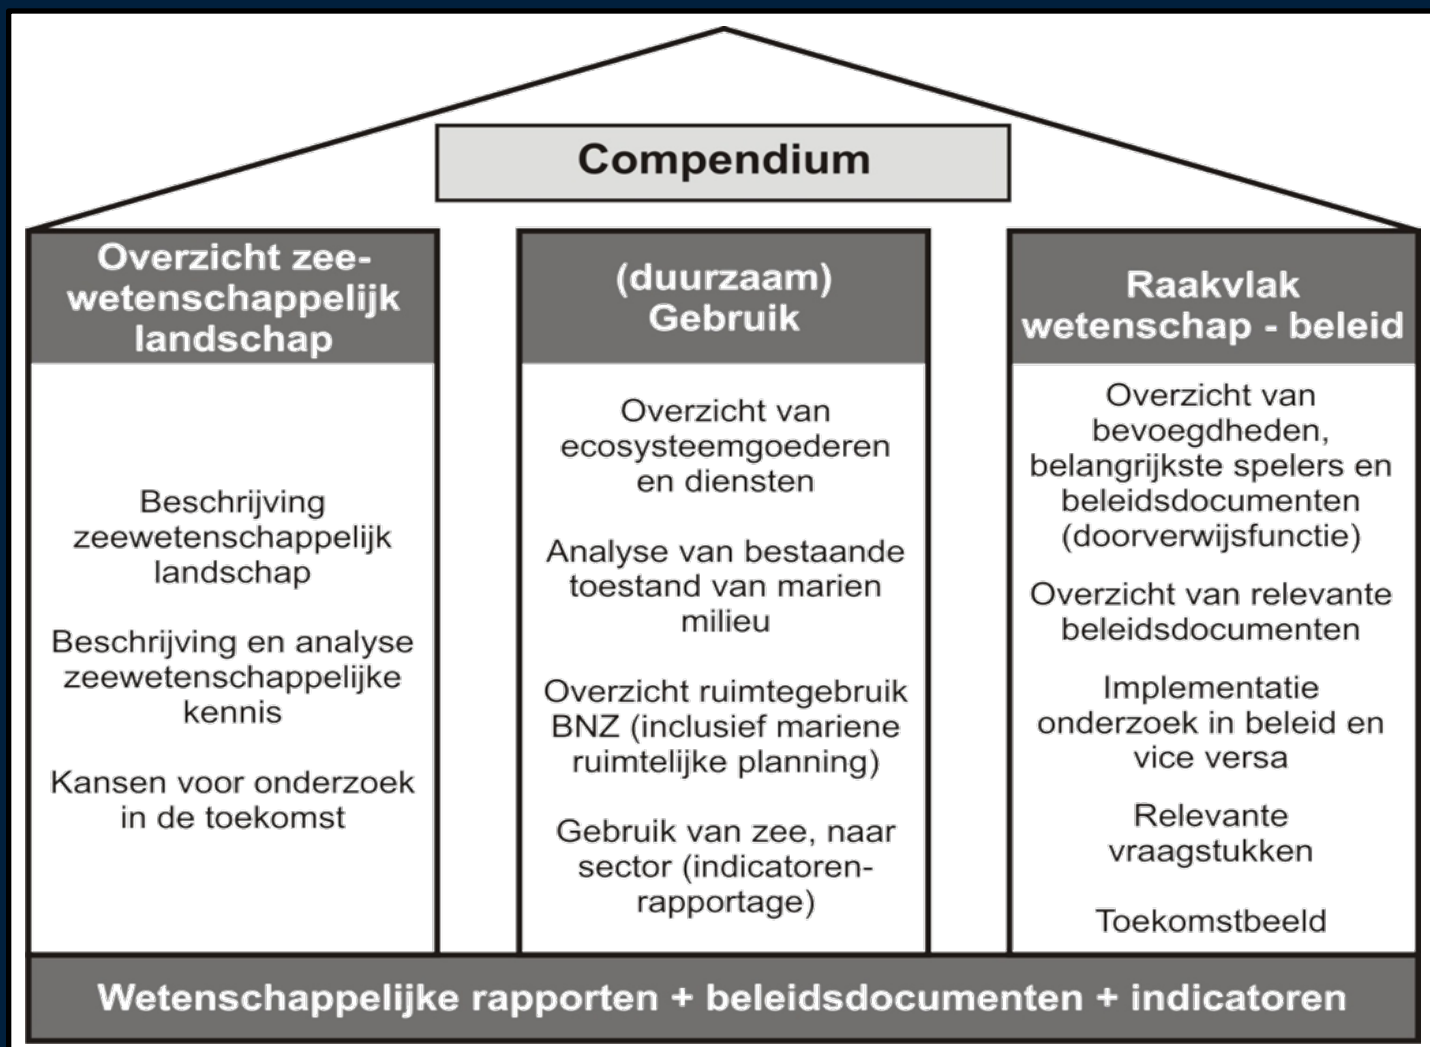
Compendium

Overzicht zeewetenschappelijk landschap

Beschrijving zeewetenschappelijk landschap

Beschrijving en analyse zeewetenschappelijke kennis

Kansen voor onderzoek in de toekomst

(duurzaam) Gebruik

Overzicht van ecosysteemgoederen en diensten

Analyse van bestaande toestand van marien milieu

Overzicht ruimtegebruik BNZ (inclusief mariene ruimtelijke planning)

Gebruik van zee, naar sector (indicatorenrapportage)

Raakvlak wetenschap - beleid

Overzicht van bevoegdheden, belangrijkste spelers en beleidsdocumenten (doorverwijsfunctie)

Overzicht van relevante beleidsdocumenten

Implementatie onderzoek in beleid en vice versa

Relevante vraagstukken

Toekomstbeeld

Wetenschappelijke rapporten + beleidsdocumenten + indicatoren